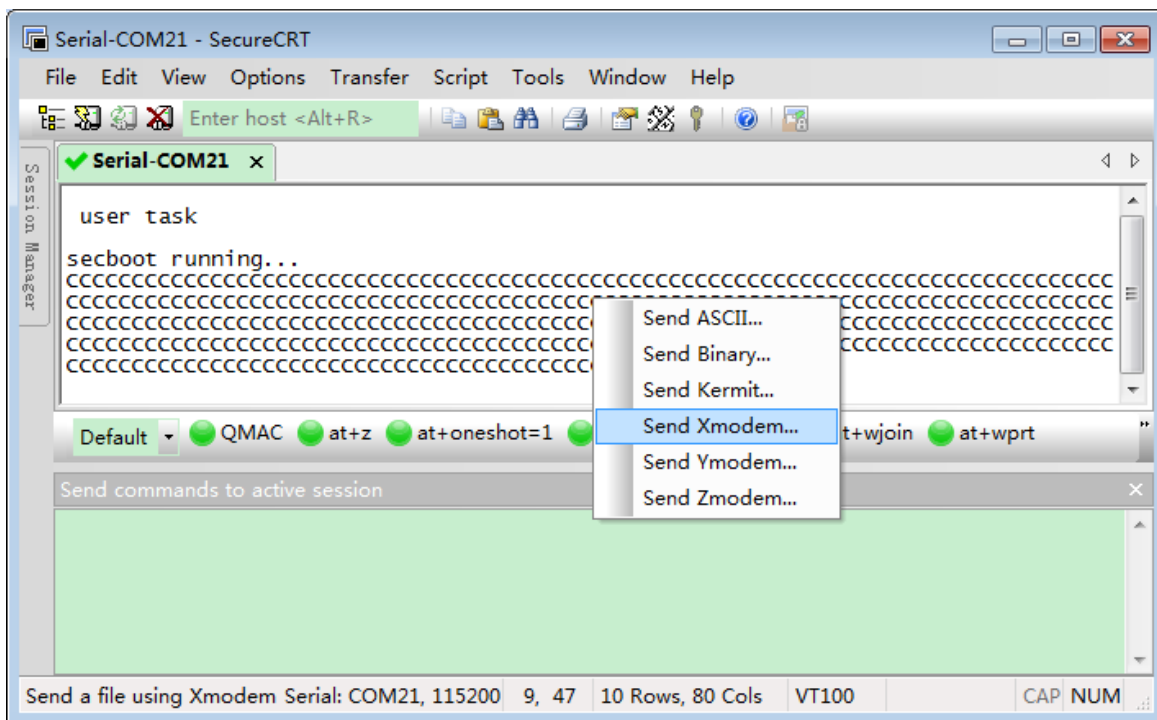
Serial-COM21 - SecureCRT

File Edit View Options Transfer Script Tools Window Help

Enter host <Alt+R>

Session Manager

Serial-COM21 ×

user task

secboot running...
CCCCCCCCCCCCCCCCCCCCCCCCCCCCCCCCCCCCCCCCCCCCCCCCCCCCCCCCCCCCCCCCCCCCCCCCCCCCCC
CCCCCCCCCCCCCCCCCCCCCCCCCCCCCCCCCCCCCCCCCCCCCCCCCCCCCCCCCCCCCCCCCCCCCCCCCCCCCC
CCCCCCCCCCCCCCCCCCCCCCCCCCCCCCCCCCCCCCCCCCCCCCCCCCCCCCCCCCCCCCCCCCCCCCCCCCCCCC
CCCCCCCCCCCCCCCCCCCCCCCCCCCCCCCCCCCCCCCCCCCCCCCCCCCCCCCCCCCCCCCCCCCCCCCCCCCCCC
CCCCCCCCCCCCCCCCCCCCCCCCCCCCCCCCCCCCCC

Send ASCII...
Send Binary...
Send Kermit...
Send Xmodem...
Send Ymodem...
Send Zmodem...

Default QMAC at+z at+oneshot=1 t+wjoin at+wprt

Send commands to active session ×

Send a file using Xmodem Serial: COM21, 115200 9, 47 10 Rows, 80 Cols VT100 CAP NUM